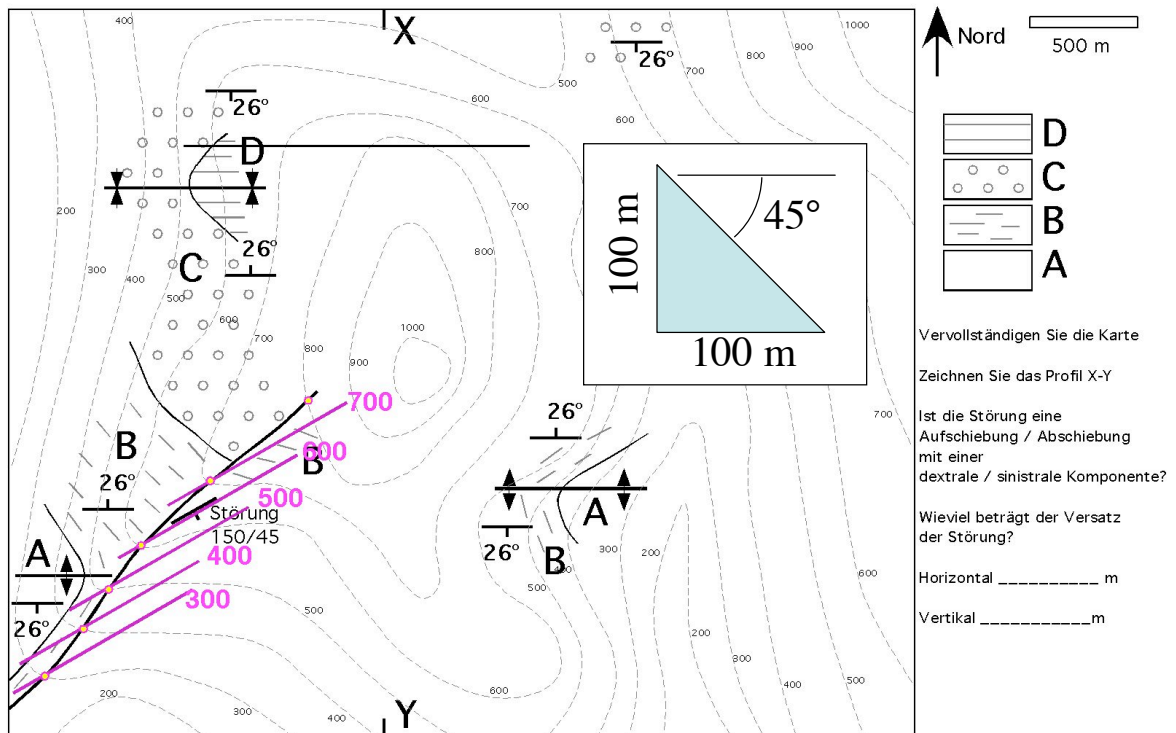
X

Nord

500 m

400

1000

900

800

500

700

600

26°

600

26°

D

C

B

A

D

200

700

100 m

45°

100 m

26°

800

300

400

C

500

600

700

1000

800

900

700

B

600

26°

500

Störung 150/45

B

26°

A

A

26°

400

300

26°

B

300

200

500

600

500

200

800

400

500

200

300

400

600

Y

Vervollständigen Sie die Karte

Zeichnen Sie das Profil X-Y

Ist die Störung eine Aufschiebung / Abschiebung mit einer dextrale / sinistrale Komponente?

Wieviel beträgt der Versatz der Störung?

Horizontal __________ m

Vertikal ___________m